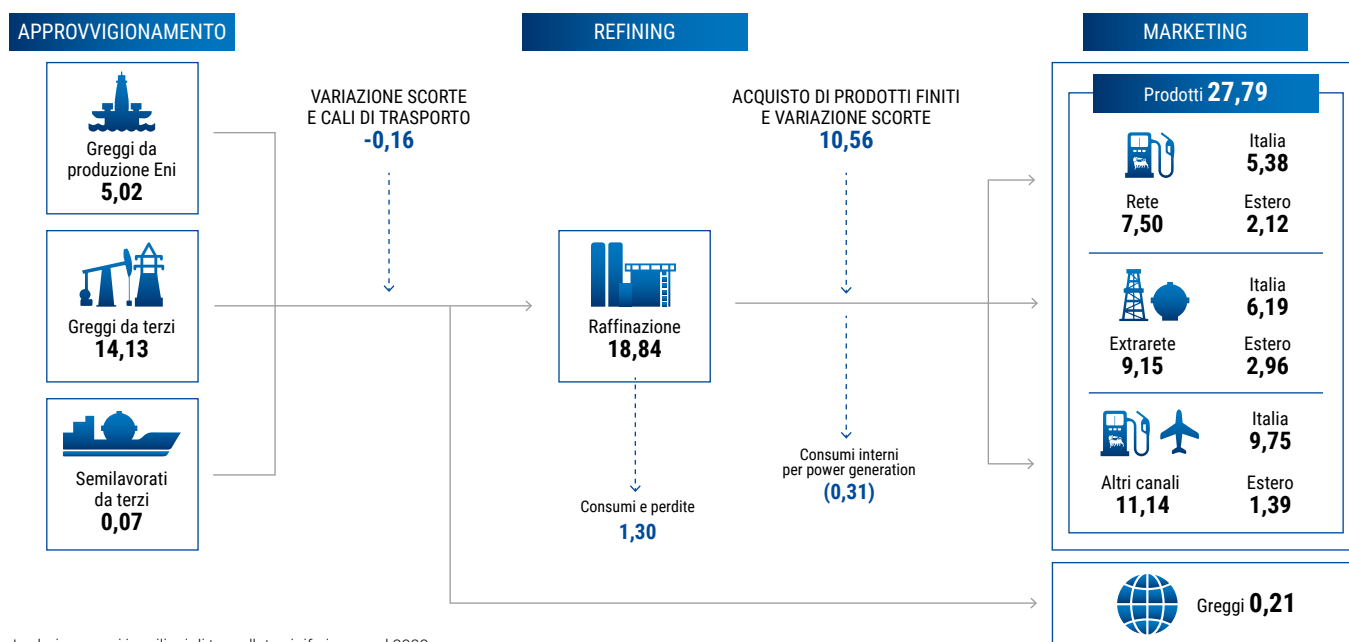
APPROVVIGIONAMENTO

REFINING

MARKETING

Greggi da produzione Eni
5,02

Greggi da terzi
14,13

Semilavorati da terzi
0,07

VARIAZIONE SCORTE E CALI DI TRASPORTO
-0,16

Raffinazione
18,84

Consumi e perdite
1,30

ACQUISTO DI PRODOTTI FINITI E VARIAZIONE SCORTE
10,56

Consumi interni per power generation
(0,31)

Prodotti 27,79

Rete
7,50

Italia
5,38

Estero
2,12

Extrarete
9,15

Italia
6,19

Estero
2,96

Altri canali
11,14

Italia
9,75

Estero
1,39

Greggi 0,21

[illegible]